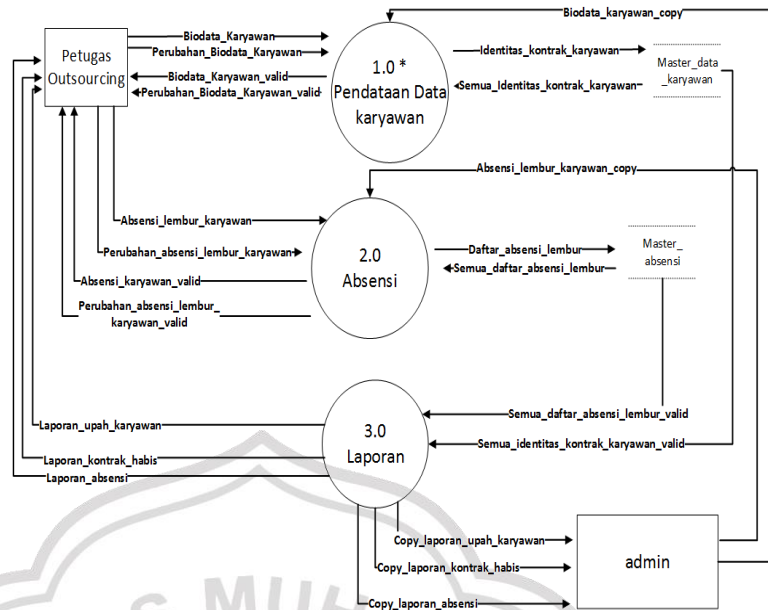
Petugas Outsourcing

Biodata_Karyawan
Perubahan_Biodata_Karyawan
Biodata_Karyawan_valid
Perubahan_Biodata_Karyawan_valid

Biodata_karyawan_copy

1.0 * Pendataan Data karyawan

Identitas_kontrak_karyawan
Semua_Identitas_kontrak_karyawan

Master_data _karyawan

Absensi_lembur_karyawan_copy

Absensi_lembur_karyawan
Perubahan_absensi_lembur_karyawan
Absensi_karyawan_valid
Perubahan_absensi_lembur_ karyawan_valid

2.0 Absensi

Daftar_absensi_lembur
Semua_daftar_absensi_lembur

Master_ absensi

Semua_daftar_absensi_lembur_valid
Semua_identitas_kontrak_karyawan_valid

Laporan_upah_karyawan
Laporan_kontrak_habis
Laporan_absensi

3.0 Laporan

Copy_laporan_upah_karyawan
Copy_laporan_kontrak_habis
Copy_laporan_absensi

admin